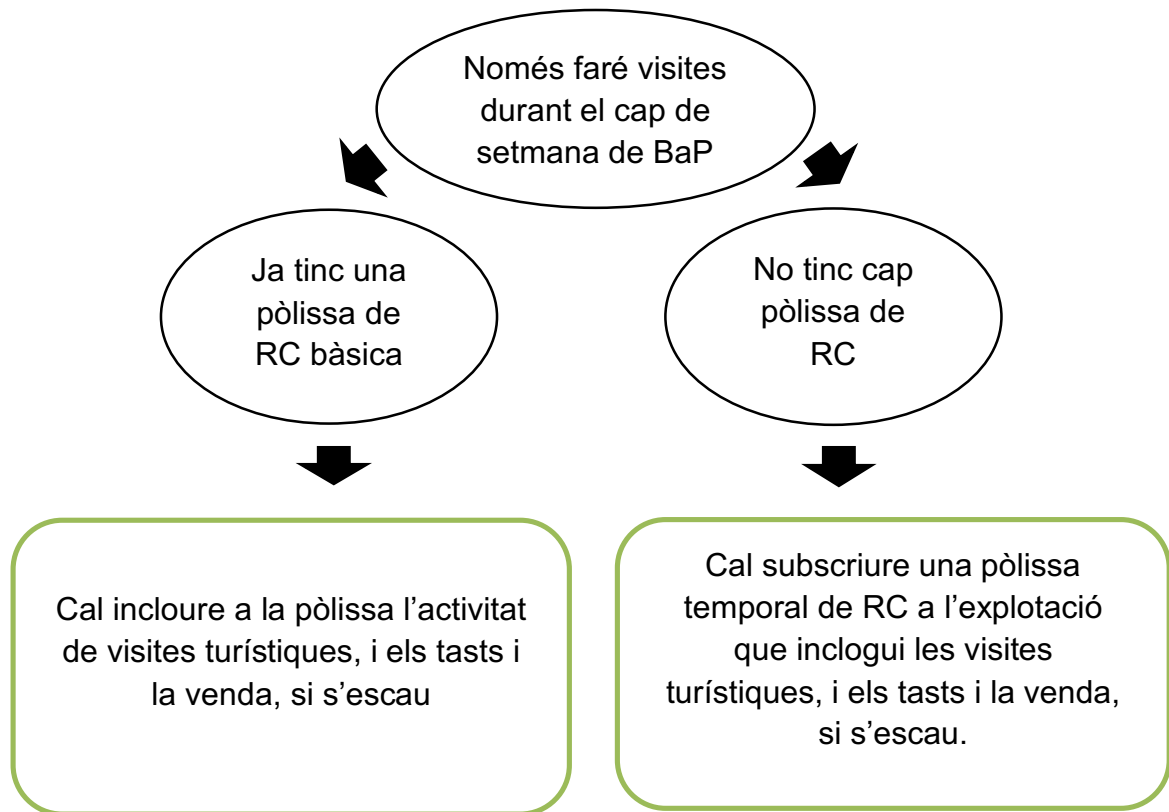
Només faré visites durant el cap de setmana de BaP

Ja tinc una pòlissa de RC bàsica

No tinc cap pòlissa de RC

Cal incloure a la pòlissa l'activitat de visites turístiques, i els tasts i la venda, si s'escau

Cal subscriure una pòlissa temporal de RC a l'explotació que inclogui les visites turístiques, i els tasts i la venda, si s'escau.